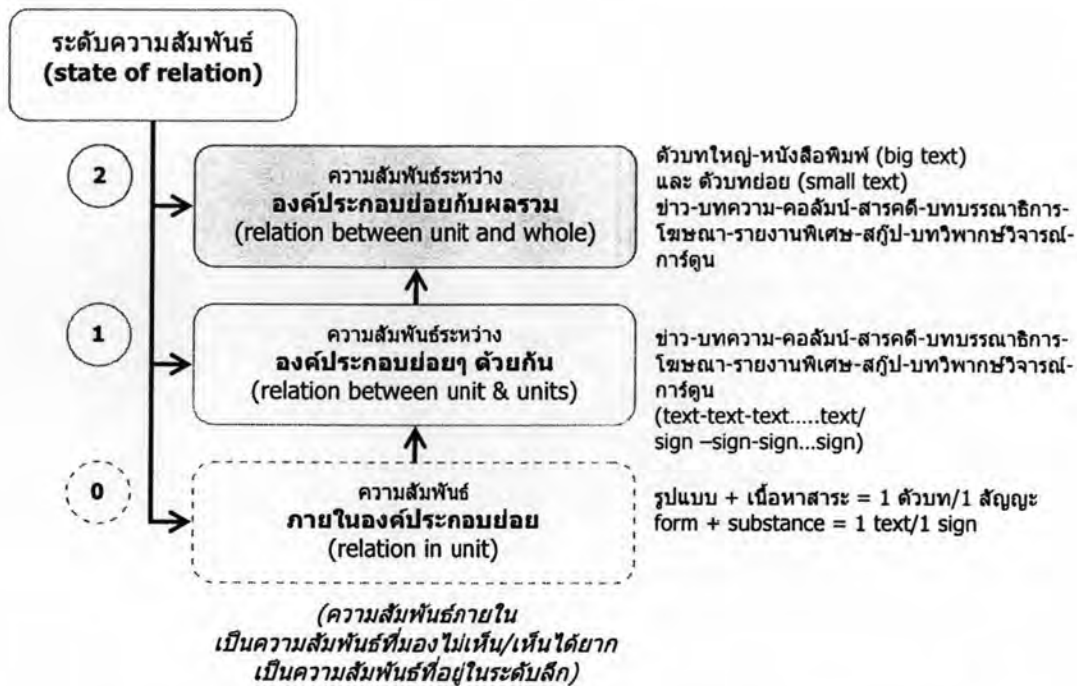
ระดับความสัมพันธ์
(state of relation)

2

ความสัมพันธ์ระหว่าง
องค์ประกอบย่อยกับผลรวม
(relation between unit and whole)

ตัวบทใหญ่-หนังสือพิมพ์ (big text) และ ตัวบทย่อย (small text) ข่าว-บทความ-คอลัมน์-สารคดี-บทบรรณาธิการ-โฆษณา-รายงานพิเศษ-สกู๊ป-บทวิพากษ์วิจารณ์-การ์ตูน

1

ความสัมพันธ์ระหว่าง
องค์ประกอบย่อยๆ ด้วยกัน
(relation between unit & units)

ข่าว-บทความ-คอลัมน์-สารคดี-บทบรรณาธิการ-โฆษณา-รายงานพิเศษ-สกู๊ป-บทวิพากษ์วิจารณ์-การ์ตูน
(text-text-text.....text/ sign –sign-sign...sign)

0

ความสัมพันธ์
ภายในองค์ประกอบย่อย
(relation in unit)

รูปแบบ + เนื้อหาสาระ = 1 ตัวบท/1 สัญญะ
form + substance = 1 text/1 sign

(ความสัมพันธ์ภายใน
เป็นความสัมพันธ์ที่มองไม่เห็น/เห็นได้ยาก
เป็นความสัมพันธ์ที่อยู่ในระดับลึก)